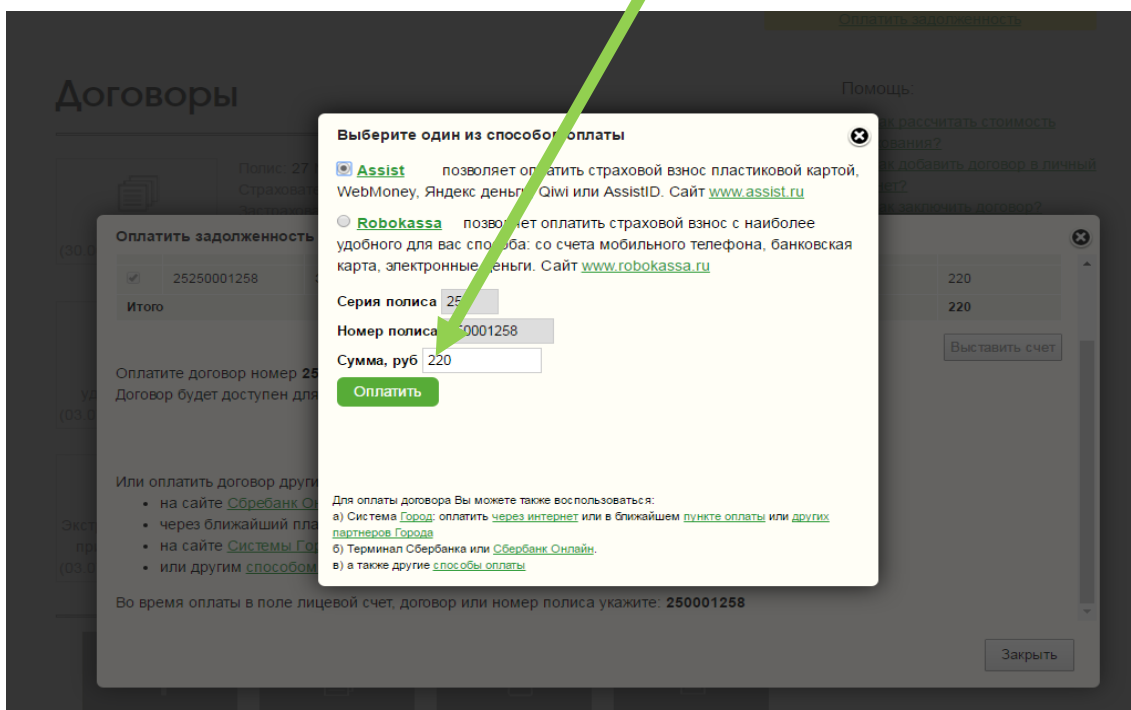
Оплатить задолженность

Договоры

Помощь:

рассчитать стоимость
ования?
как добавить договор в личный
ет?
закрыть договор?

Полис: 27
Страхова
экстрен

(30.0

Оплатить задолженность

25250001258

220

Итого

220

Выставить счет

Оплатите договор номер 25
Договор будет доступен для

(03.0

Или оплатить договор други
• на сайте Сбербанк Он
• через ближайший пла
• на сайте Системы Гор
• или другим способом

Экст
пр
(03.0

Во время оплаты в поле лицевой счет, договор или номер полиса укажите: 250001258

Закрыть

Выберите один из способов оплаты

Assist позволяет оплатить страховой взнос пластиковой картой, WebMoney, Яндекс деньги, Qiwi или AssistID. Сайт www.assist.ru

Robokassa позволяет оплатить страховой взнос с наиболее удобного для вас способа: со счета мобильного телефона, банковская карта, электронные деньги. Сайт www.robokassa.ru

Серия полиса 25

Номер полиса 250001258

Сумма, руб 220

Оплатить

Для оплаты договора Вы можете также воспользоваться:
а) Система Город: оплатить через интернет или в ближайшем пункте оплаты или других партнеров Города
б) Терминал Сбербанка или Сбербанк Онлайн.
в) а также другие способы оплаты